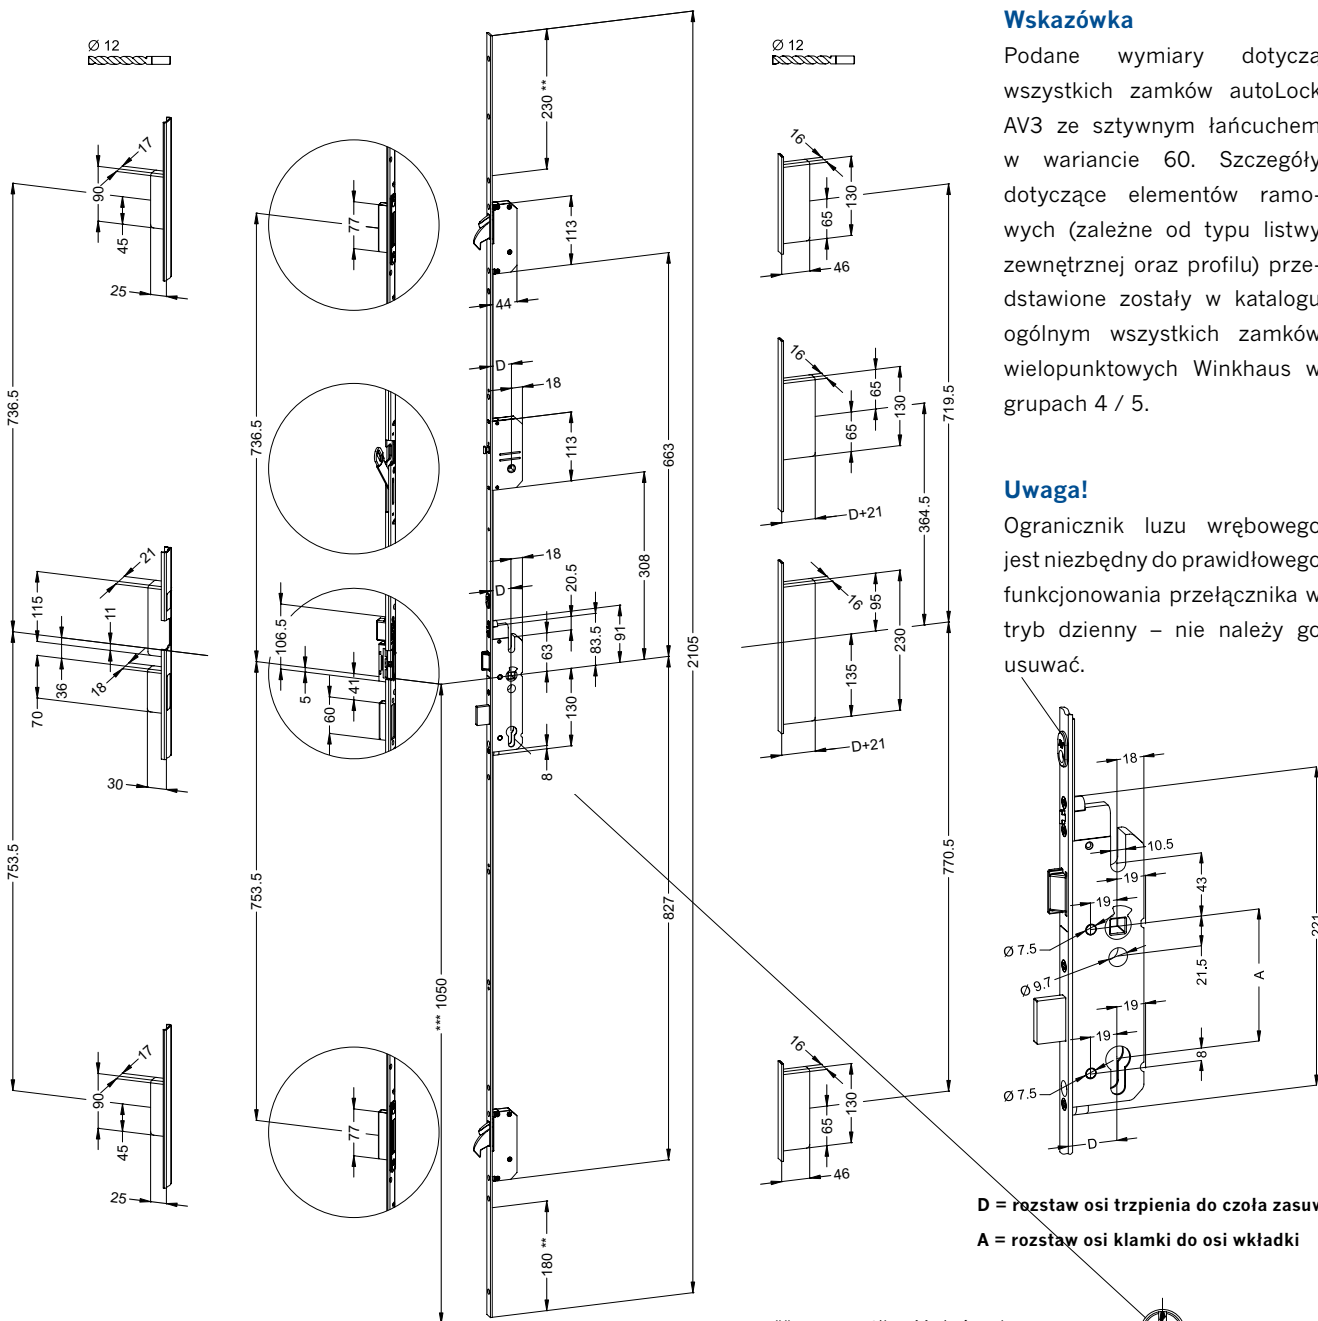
Wskazówka

Podane wymiary dotycza wszystkich zamków autoLock AV3 ze sztywnym łańcuchem w wariancie 60. Szczegóły dotyczące elementów ramowych (zależne od typu listwy zewnętrznej oraz profilu) przedstawione zostały w katalogu ogólnym wszystkich zamków wielopunktowych Winkhaus w grupach 4 / 5.

Uwaga!

Ogranicznik luzu wrębowego jest niezbędny do prawidłowego funkcjonowania przełącznika w tryb dzienny – nie należy go usuwać.

Ø 12
17
90
45
25
736.5
21
115
11
18
36
70
30
753.5
17
90
45
25
77
736.5
106.5
5
41
60
753.5
77
*** 1050
230 **
113
44
D
18
113
663
18
D
20.5
308
63
83.5
91
2105
130
8
827
180 **
Ø 12
16
130
65
46
16
65
130
65
719.5
D+21
364.5
16
95
230
135
D+21
770.5
16
130
65
46
18
10.5
19
43
19
Ø 7.5
Ø 9.7
21.5
A
221
19
19
8
Ø 7.5
D

D = rozstaw osi trzpienia do czoła zasuw
A = rozstaw osi klamki do osi wkładki